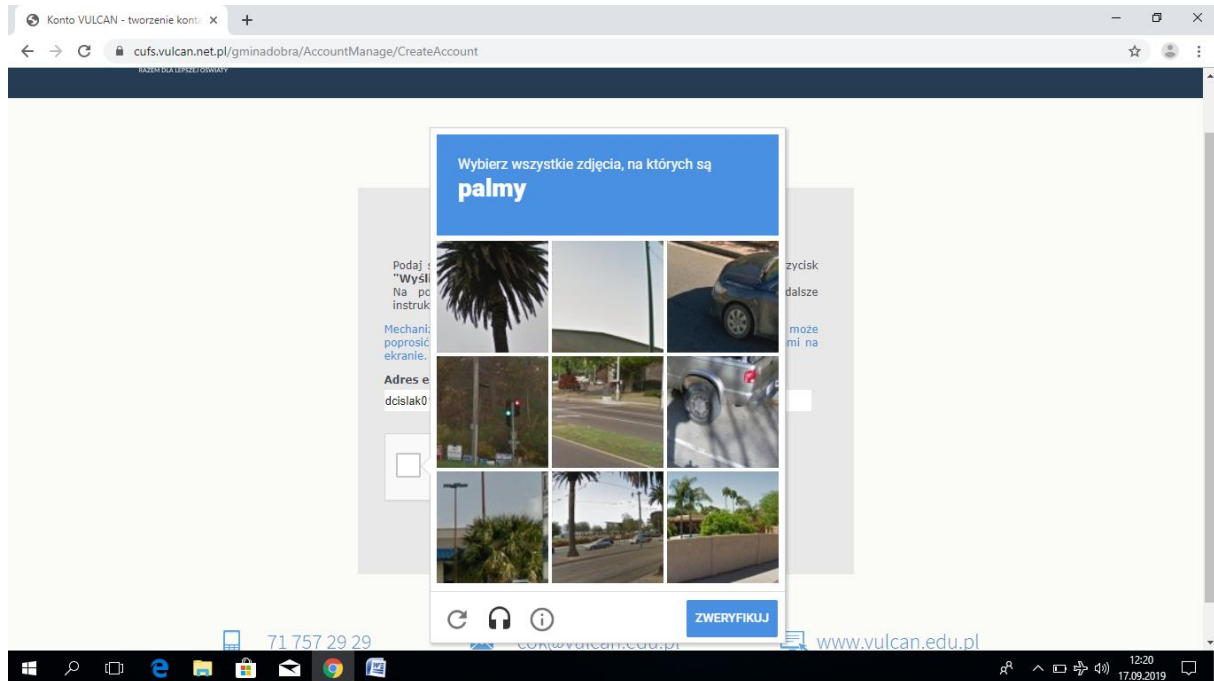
Konto VULCAN - tworzenie konta ×

cufs.vulcan.net.pl/gminadobra/AccountManage/CreateAccount

RAZEM DLA LEPSZEJ OŚWIATY

Wybierz wszystkie zdjęcia, na których są
palmy

Podaj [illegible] zycisk
"Wyśl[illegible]
Na po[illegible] dalsze
instruk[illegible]

Mechaniz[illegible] może
poprosić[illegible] mi na
ekranie.

Adres e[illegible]

dcislak0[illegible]

ZWERYFIKUJ

71 757 29 29

cok@vulcan.edu.pl

www.vulcan.edu.pl

12:20
17.09.2019